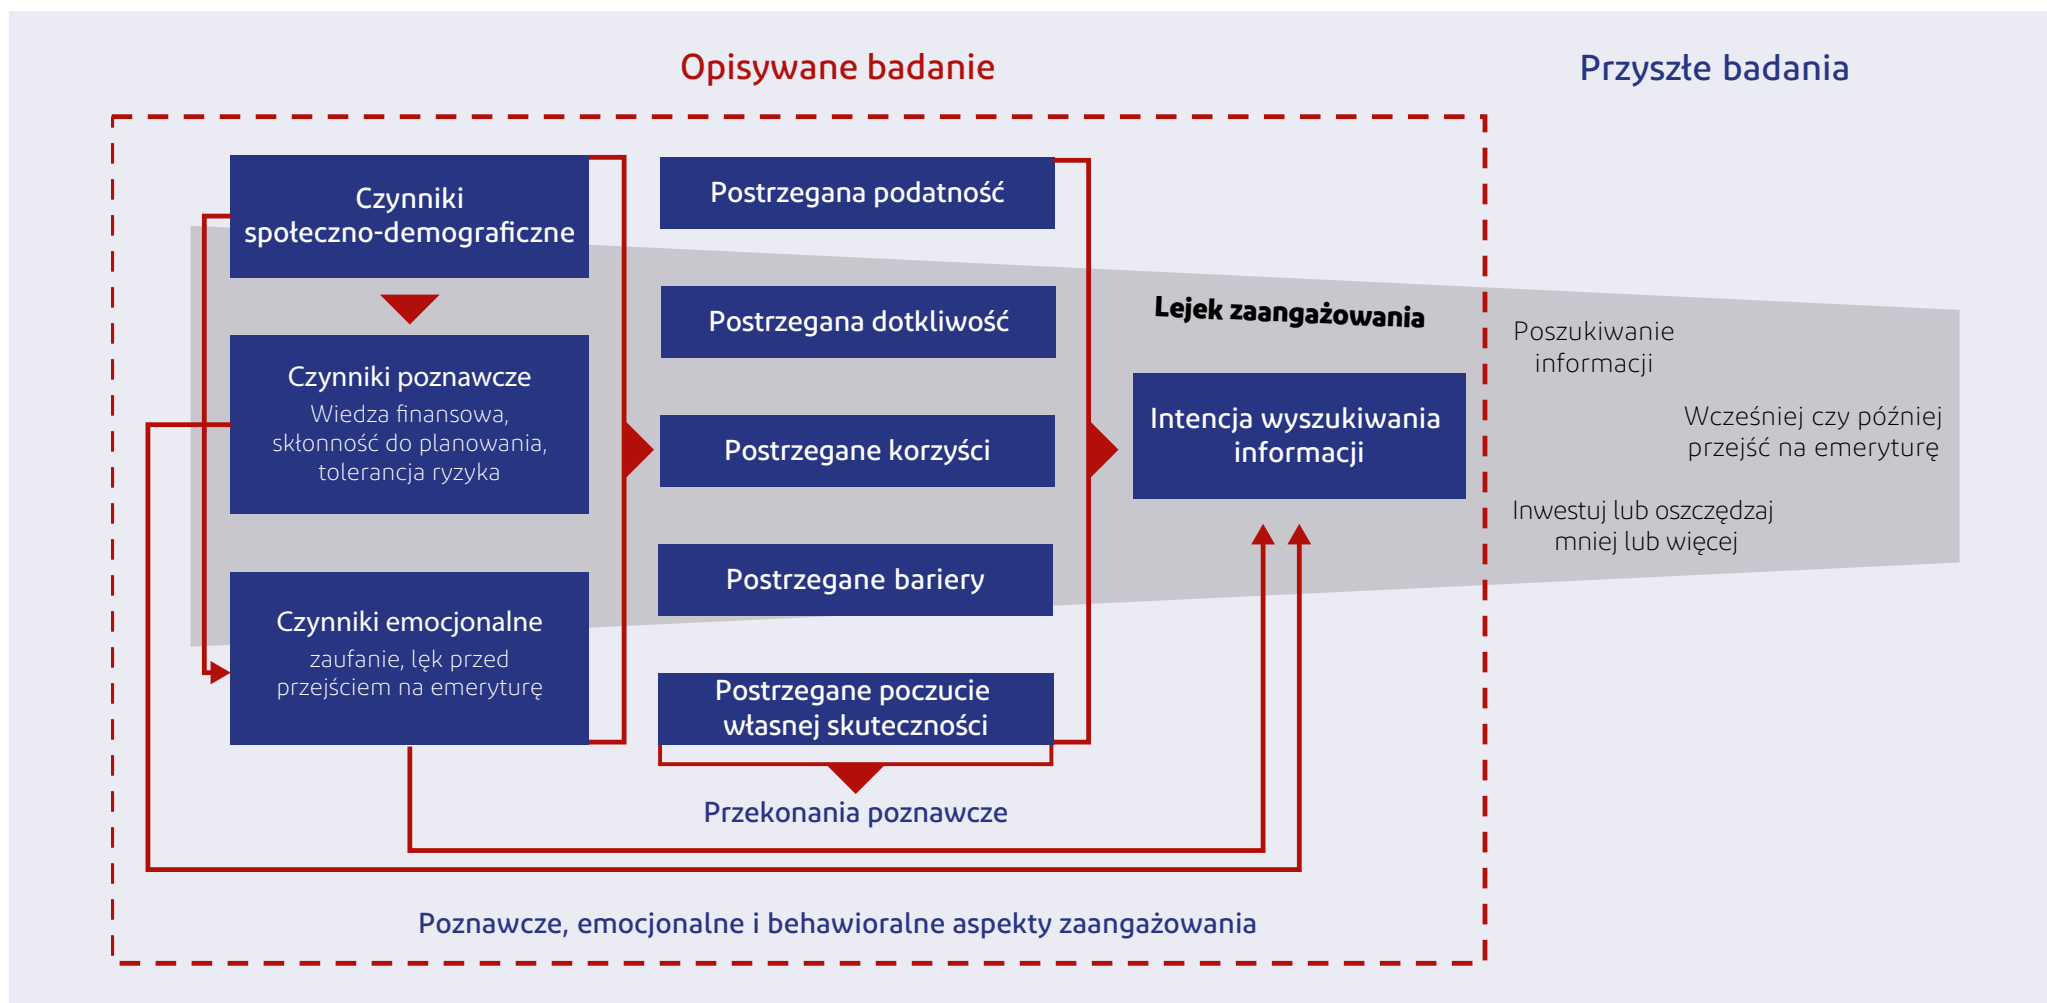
Opisywane badanie

Przyszłe badania

Czynniki społeczno-demograficzne

Czynniki poznawcze
Wiedza finansowa, skłonność do planowania, tolerancja ryzyka

Czynniki emocjonalne
zaufanie, lęk przed przejściem na emeryturę

Postrzegana podatność

Postrzegana dotkliwość

Postrzegane korzyści

Postrzegane bariery

Postrzegane poczucie własnej skuteczności

Przekonania poznawcze

Lejek zaangażowania

Intencja wyszukiwania informacji

Poszukiwanie informacji

Wcześniej czy później przejść na emeryturę

Inwestuj lub oszczędzaj mniej lub więcej

Poznawcze, emocjonalne i behawioralne aspekty zaangażowania